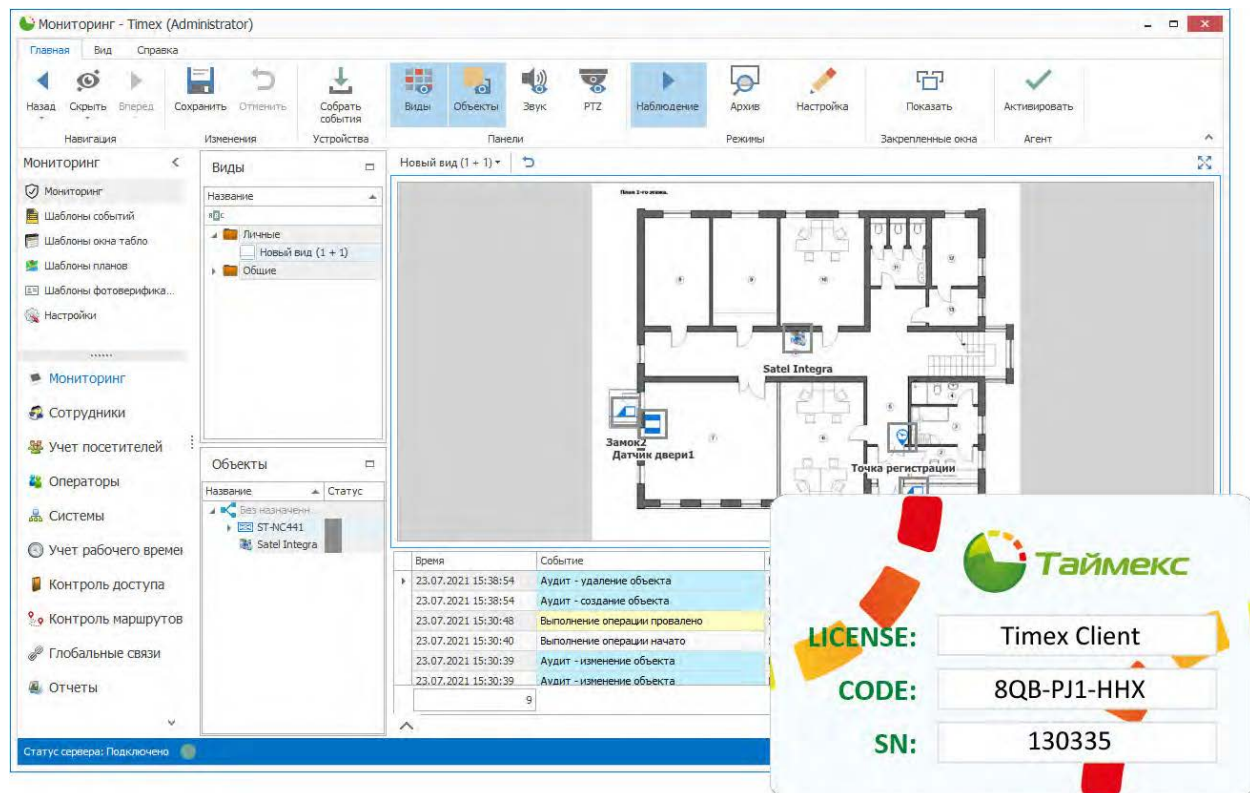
Мониторинг - Timex (Administrator)

Главная Вид Справка

Назад Скрыть Вперед Сохранить Отменить Собрать события Виды Объекты Звук PTZ Наблюдение Архив Настройка Показать Активировать

Навигация Изменения Устройства Панели Режимы Закрепленные окна Агент

Мониторинг

Мониторинг
Шаблоны событий
Шаблоны окна табло
Шаблоны планов
Шаблоны фотоверифика...
Настройки

Мониторинг
Сотрудники
Учет посетителей
Операторы
Системы
Учет рабочего време
Контроль доступа
Контроль маршрутов
Глобальные связи
Отчеты

Виды

Название
Личные
Новый вид (1 + 1)
Общие

Объекты

| Название | Статус |
|---|---|
| Без назначен | |
| ST-NC441 | |
| Satel Integra | |

Новый вид (1 + 1)

План 2-го этажа

Satel Integra
Замок2
Датчик двери1
Точка регистрации

| Время | Событие |
|---|---|
| 23.07.2021 15:38:54 | Аудит - удаление объекта |
| 23.07.2021 15:38:54 | Аудит - создание объекта |
| 23.07.2021 15:30:48 | Выполнение операции провалено |
| 23.07.2021 15:30:40 | Выполнение операции начато |
| 23.07.2021 15:30:39 | Аудит - изменение объекта |
| 23.07.2021 15:30:39 | Аудит - изменение объекта |

9

Статус сервера: Подключено

Таймекс

LICENSE: Timex Client
CODE: 8QB-PJ1-HHX
SN: 130335